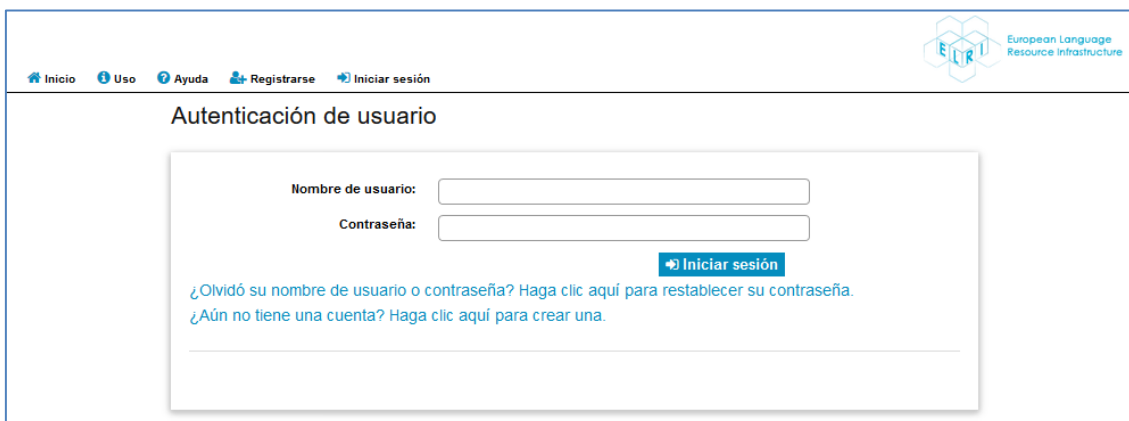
Inicio Uso Ayuda Registrarse Iniciar sesión

E L R I European Language Resource Infrastructure

Autenticación de usuario

Nombre de usuario:

Contraseña:

Iniciar sesión

¿Olvidó su nombre de usuario o contraseña? Haga clic aquí para restablecer su contraseña.

¿Aún no tiene una cuenta? Haga clic aquí para crear una.